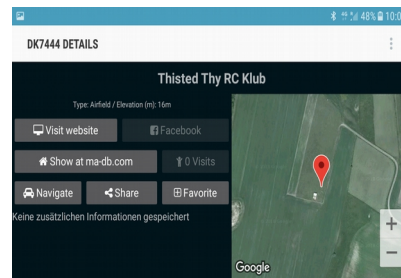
48% 10:0

DK7444 DETAILS

Thisted Thy RC Klub

Type: Airfield / Elevation (m): 16m

Visit website

Facebook

Show at ma-db.com

0 Visits

Navigate

Share

Favorite

Keine zusätzlichen Informationen gespeichert

+

−

Google